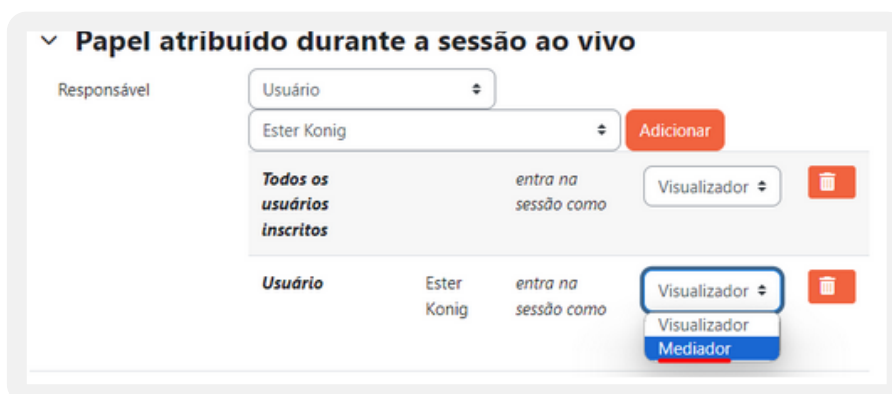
Papel atribuído durante a sessão ao vivo

Responsável

Usuário

Ester Konig

Adicionar

| | | | | |
|---|---|---|---|---|
| Todos os usuários inscritos | | entra na sessão como | Visualizador | |
| Usuário | Ester Konig | entra na sessão como | Visualizador | |

Visualizador
Mediador